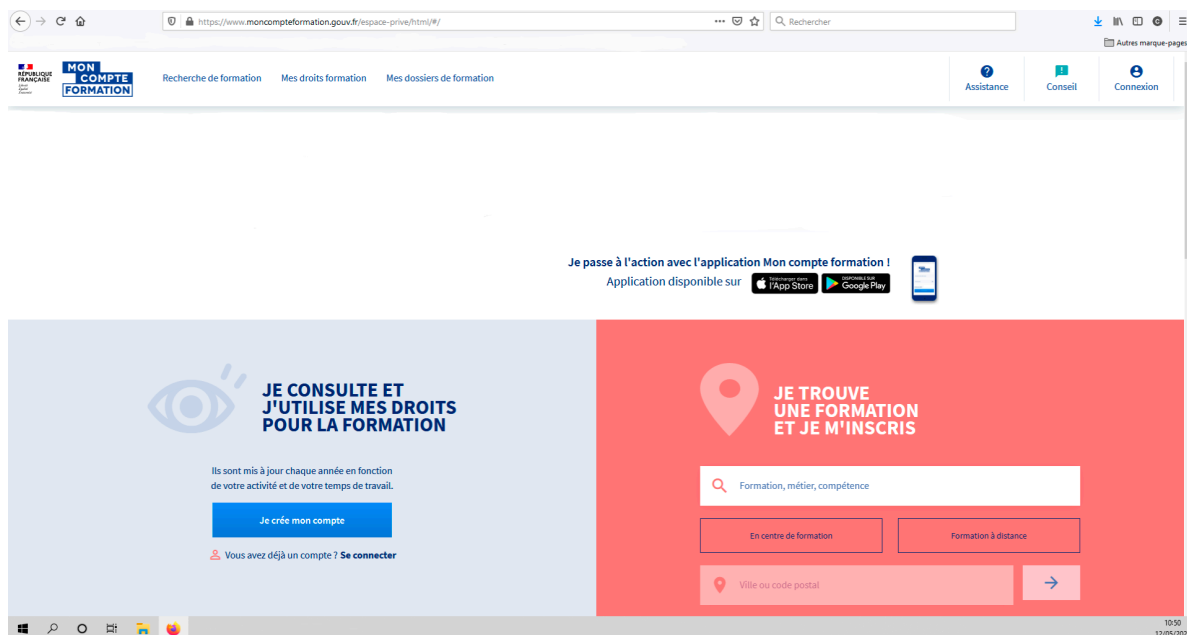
https://www.moncompteformation.gouv.fr/espace-prive/html/#/

Rechercher

Autres marque-pages

RÉPUBLIQUE FRANÇAISE

MON COMPTE FORMATION

Recherche de formation Mes droits formation Mes dossiers de formation

Assistance Conseil Connexion

Je passe à l'action avec l'application Mon compte formation !

Application disponible sur Télécharger dans l'App Store DISPONIBLE SUR Google Play

JE CONSULTE ET J'UTILISE MES DROITS POUR LA FORMATION

Ils sont mis à jour chaque année en fonction de votre activité et de votre temps de travail.

Je crée mon compte

Vous avez déjà un compte ? Se connecter

JE TROUVE UNE FORMATION ET JE M'INSCRIS

Formation, métier, compétence

En centre de formation

Formation à distance

Ville ou code postal

10:50
12/05/202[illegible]